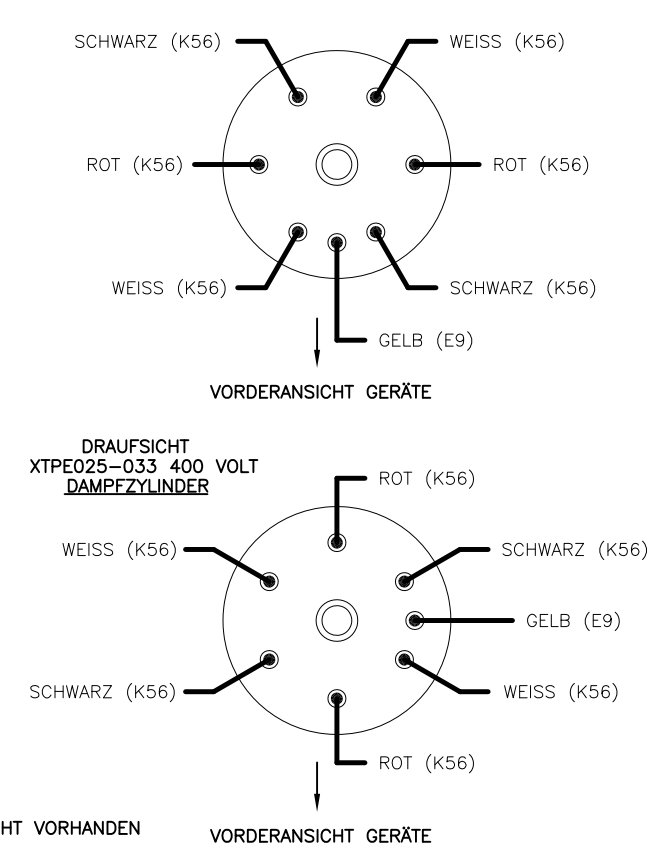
SCHWARZ (K56)

WEISS (K56)

ROT (K56)

ROT (K56)

WEISS (K56)

SCHWARZ (K56)

GELB (E9)

VORDERANSICHT GERÄTE

DRAUFSICHT
XTPE025-033 400 VOLT
DAMPFZYLINDER

ROT (K56)

WEISS (K56)

SCHWARZ (K56)

GELB (E9)

SCHWARZ (K56)

WEISS (K56)

ROT (K56)

HT VORHANDEN

VORDERANSICHT GERÄTE